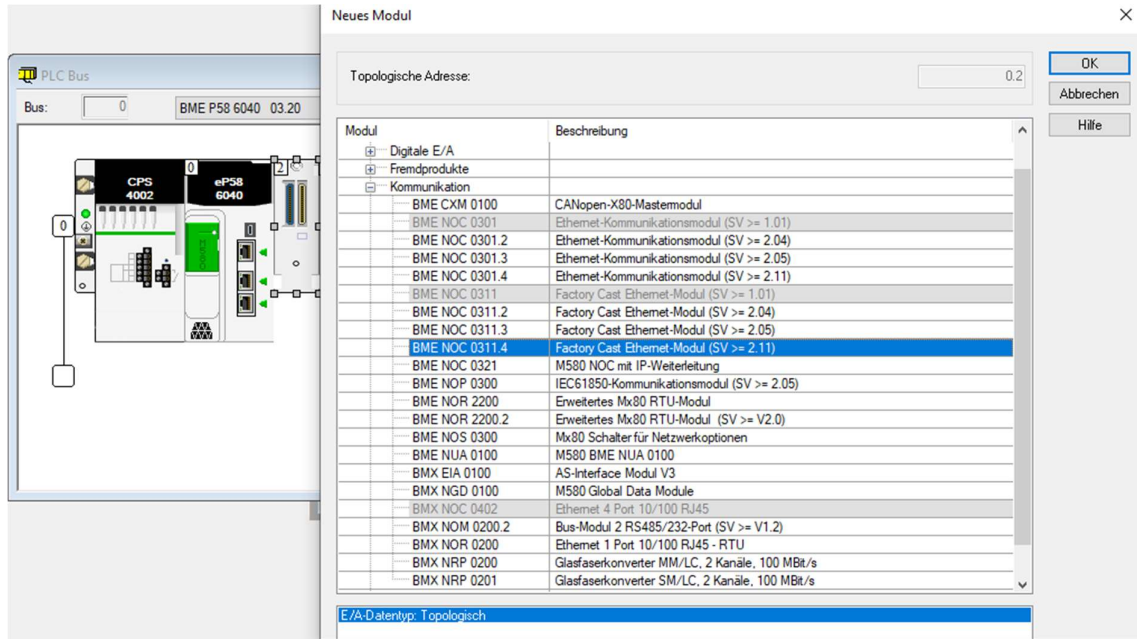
PLC Bus

Bus: 0 BME P58 6040 03.20

CPS 4002

eP58 6040

0

2

0

Neues Modul

Topologische Adresse: 0.2

OK

Abbrechen

Hilfe

| Modul | Beschreibung |
|---|---|
| Digitale E/A | |
| Fremdprodukte | |
| Kommunikation | |
| BME CXM 0100 | CANopen-X80-Mastermodul |
| BME NOC 0301 | Ethernet-Kommunikationsmodul (SV >= 1.01) |
| BME NOC 0301.2 | Ethernet-Kommunikationsmodul (SV >= 2.04) |
| BME NOC 0301.3 | Ethernet-Kommunikationsmodul (SV >= 2.05) |
| BME NOC 0301.4 | Ethernet-Kommunikationsmodul (SV >= 2.11) |
| BME NOC 0311 | Factory Cast Ethernet-Modul (SV >= 1.01) |
| BME NOC 0311.2 | Factory Cast Ethernet-Modul (SV >= 2.04) |
| BME NOC 0311.3 | Factory Cast Ethernet-Modul (SV >= 2.05) |
| BME NOC 0311.4 | Factory Cast Ethernet-Modul (SV >= 2.11) |
| BME NOC 0321 | M580 NOC mit IP-Weiterleitung |
| BME NOP 0300 | IEC61850-Kommunikationsmodul (SV >= 2.05) |
| BME NOR 2200 | Erweitertes Mx80 RTU-Modul |
| BME NOR 2200.2 | Erweitertes Mx80 RTU-Modul (SV >= V2.0) |
| BME NOS 0300 | Mx80 Schalter für Netzwerkoptionen |
| BME NUA 0100 | M580 BME NUA 0100 |
| BMX EIA 0100 | AS-Interface Modul V3 |
| BMX NGD 0100 | M580 Global Data Module |
| BMX NOC 0402 | Ethernet 4 Port 10/100 RJ45 |
| BMX NOM 0200.2 | Bus-Modul 2 RS485/232-Port (SV >= V1.2) |
| BMX NOR 0200 | Ethernet 1 Port 10/100 RJ45 - RTU |
| BMX NRP 0200 | Glasfaserkonverter MM/LC, 2 Kanäle, 100 MBit/s |
| BMX NRP 0201 | Glasfaserkonverter SM/LC, 2 Kanäle, 100 MBit/s |

E/A-Datentyp: Topologisch